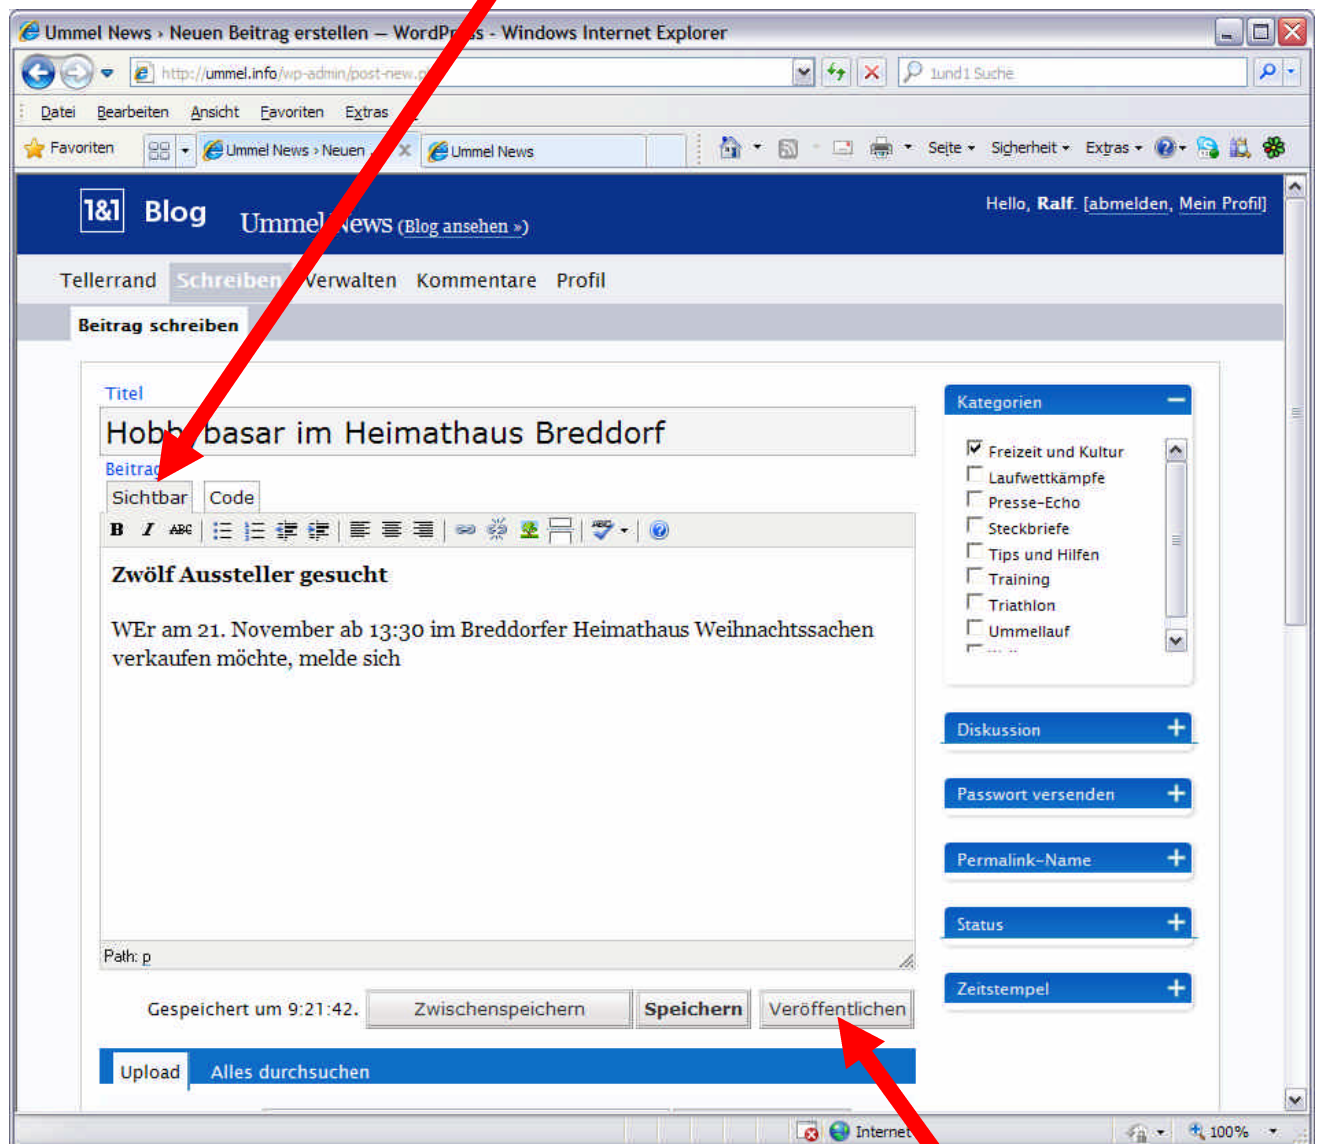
Ummel News › Neuen Beitrag erstellen — WordPr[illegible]s - Windows Internet Explorer

http://ummel.info/wp-admin/post-new.p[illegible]

1und1 Suche

Datei Bearbeiten Ansicht Favoriten Extras

Favoriten

Ummel News › Neuen

Ummel News

Seite Sicherheit Extras

1&1 Blog Ummel News (Blog ansehen »)

Hello, Ralf. [abmelden, Mein Profil]

Tellerrand Schreiben Verwalten Kommentare Profil

Beitrag schreiben

Titel

Hobb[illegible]basar im Heimathaus Breddorf

Beitrag

Sichtbar Code

Zwölf Aussteller gesucht

WEr am 21. November ab 13:30 im Breddorfer Heimathaus Weihnachtssachen verkaufen möchte, melde sich

Path: p

Gespeichert um 9:21:42. Zwischenspeichern Speichern Veröffentlichen

Upload Alles durchsuchen

Kategorien

Freizeit und Kultur

Laufwettkämpfe

Presse-Echo

Steckbriefe

Tips und Hilfen

Training

Triathlon

Ummellauf

Diskussion

Passwort versenden

Permalink-Name

Status

Zeitstempel

Internet

100%